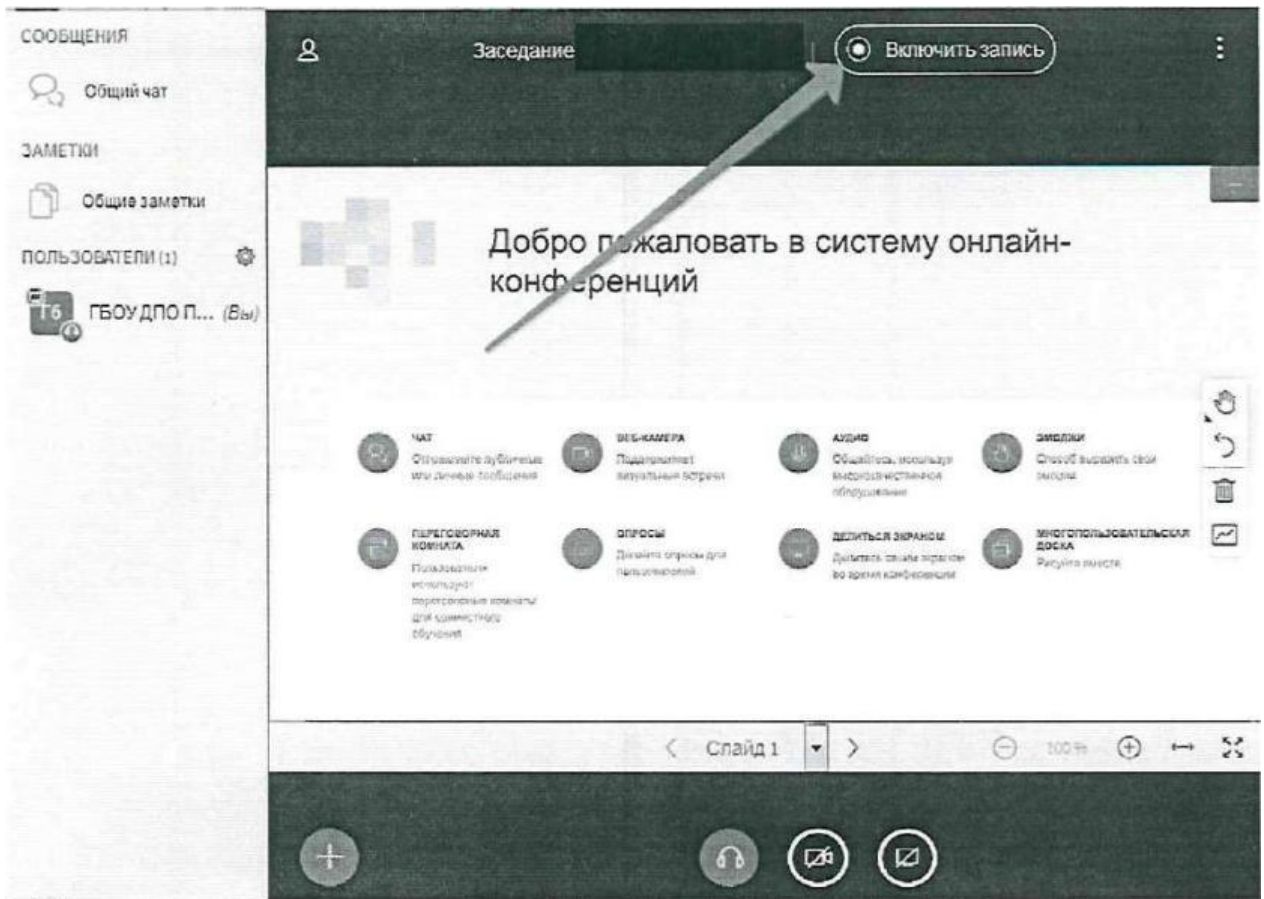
СООБЩЕНИЯ

Общий чат

ЗАМЕТКИ

Общие заметки

ПОЛЬЗОВАТЕЛИ (1)

Гб ГБОУ ДПО П... (Вы)

Заседание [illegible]

Включить запись

Добро пожаловать в систему онлайн-конференций

ЧАТ
Отправляйте публичные или личные сообщения

ВЕБ-КАМЕРА
Поддерживает визуальные встречи

АУДИО
Общайтесь, используя высококачественное оборудование

ЭМОДЗИ
Способ выразить свои эмоции

ПЕРЕГОВОРНАЯ КОМНАТА
Пользователи используют переговорные комнаты для совместного обучения

ОПРОСЫ
Давайте опросы для пользователей

ДЕЛИТЬСЯ ЭКРАНОМ
Делитесь своим экраном во время конференции

МНОГОПОЛЬЗОВАТЕЛЬСКАЯ ДОСКА
Рисуйте вместе

Слайд 1

100 %